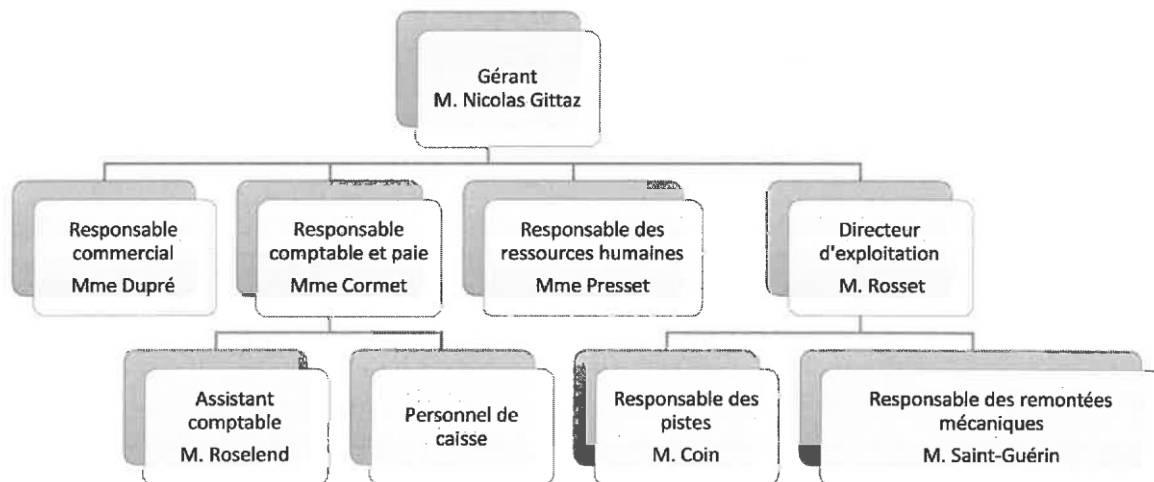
Gérant
M. Nicolas Gittaz

Responsable commercial
Mme Dupré

Responsable comptable et paie
Mme Cormet

Responsable des ressources humaines
Mme Presset

Directeur d'exploitation
M. Rosset

Assistant comptable
M. Roselend

Personnel de caisse

Responsable des pistes
M. Coin

Responsable des remontées mécaniques
M. Saint-Guérin